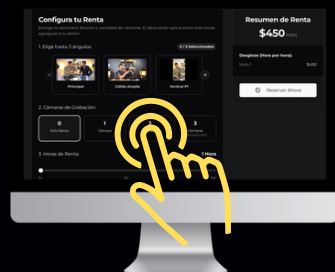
Configura tu Renta

Escoge tu escenario favorito y cantidad de cámaras. El descuento aplica entre más horas agregues a tu sesión.

1. Elige hasta 3 ángulos

1 / 3 Seleccionados

Principal

Cálido Amplio

Vertical P1

2. Cámaras de Grabación

0
Con Renta

1
Cámara

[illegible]

3
Cámaras

3. Horas de Renta

1 Hora

Resumen de Renta

$450 /hora

Desglose (Hora por hora)

Hora 1

$450

Reservar Ahora